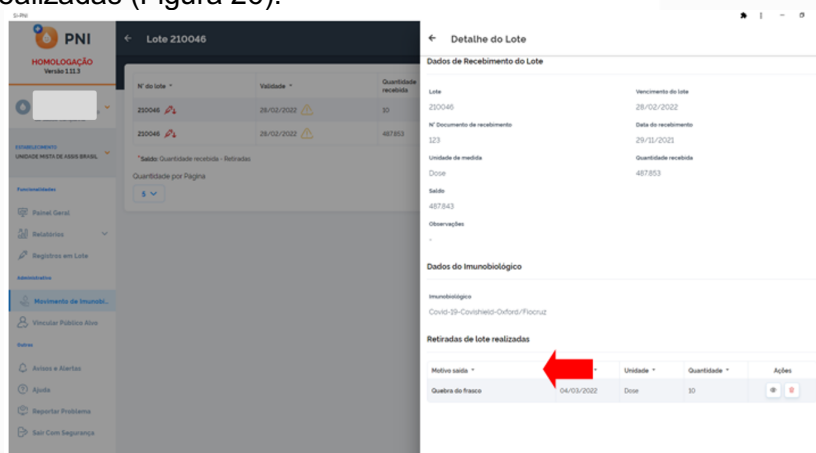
realizadas (Figura 20).

SI-PNI

PNI
HOMOLOGAÇÃO
Versão 1.11.3

ESTABELECIMENTO
UNIDADE MISTA DE ASSIS BRASIL

Funcionalidades
Painel Geral
Relatórios
Registros em Lote

Administrativo
Movimento de Imunobi...
Vincular Público Alvo

Outros
Avisos e Alertas
Ajuda
Reportar Problema
Sair Com Segurança

← Lote 210046

| Nº do lote | Validade | Quantidade recebida |
|---|---|---|
| 210046 | 28/02/2022 | 10 |
| 210046 | 28/02/2022 | 487853 |

*Saldo: Quantidade recebida - Retiradas
Quantidade por Página
5

← Detalhe do Lote

Dados de Recebimento do Lote

Lote
210046
Vencimento do lote
28/02/2022
Nº Documento de recebimento
123
Data do recebimento
29/11/2021
Unidade de medida
Dose
Quantidade recebida
487853
Saldo
487843
Observações
-

Dados do Imunobiológico

Imunobiológico
Covid-19-Covishield-Oxford/Fiocruz

Retiradas de lote realizadas

| Motivo saída | | Unidade | Quantidade | Ações |
|---|---|---|---|---|
| Quebra do frasco | 04/03/2022 | Dose | 10 | |